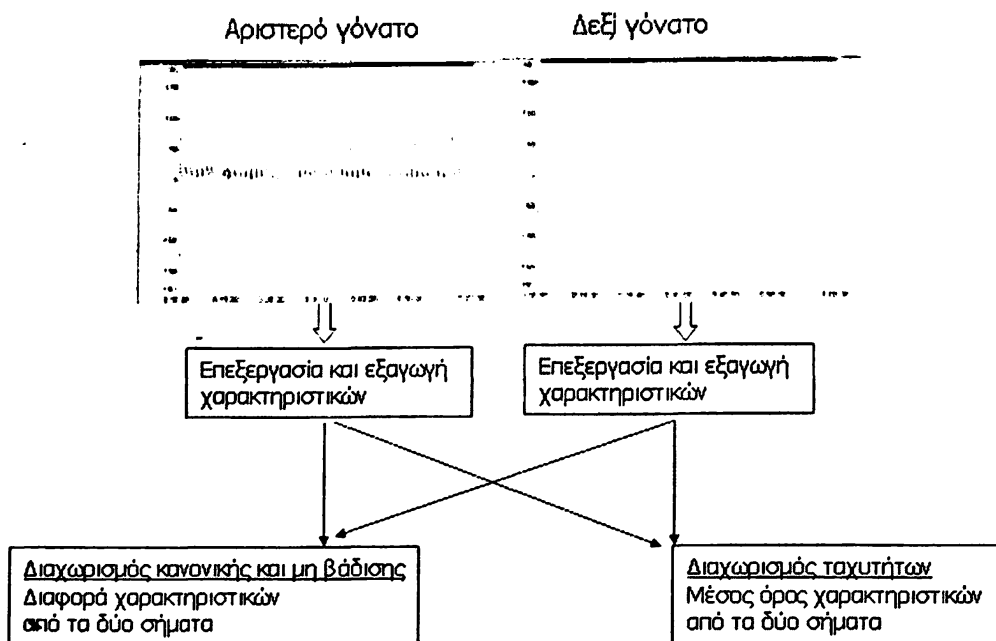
Αριστερό γόνατο

Δεξί γόνατο

Επεξεργασία και εξαγωγή χαρακτηριστικών

Επεξεργασία και εξαγωγή χαρακτηριστικών

Διαχωρισμός κανονικής και μη βάδισης
Διαφορά χαρακτηριστικών από τα δύο σήματα

Διαχωρισμός ταχυτήτων
Μέσος όρος χαρακτηριστικών από τα δύο σήματα